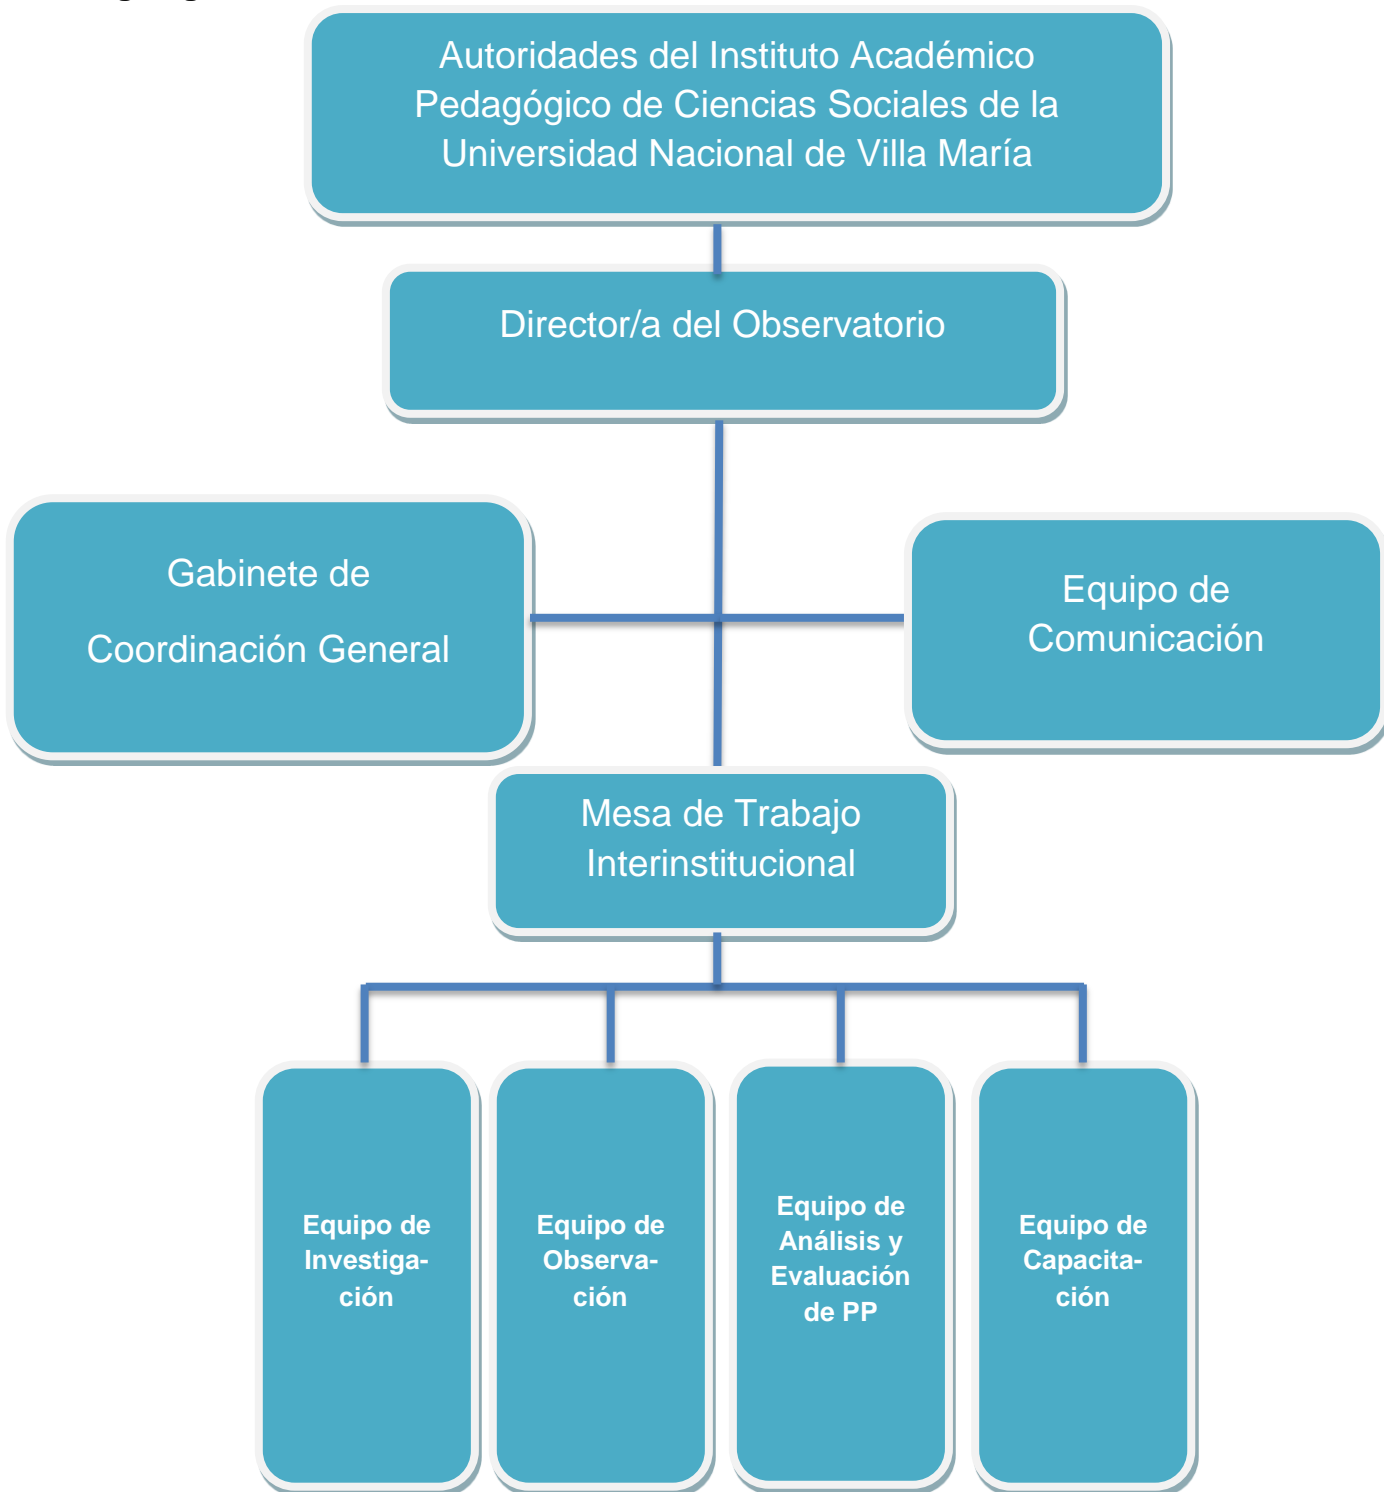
Autoridades del Instituto Académico Pedagógico de Ciencias Sociales de la Universidad Nacional de Villa María

Director/a del Observatorio

Gabinete de

Coordinación General

Equipo de Comunicación

Mesa de Trabajo Interinstitucional

Equipo de Investigación

Equipo de Observación

Equipo de Análisis y Evaluación de PP

Equipo de Capacitación